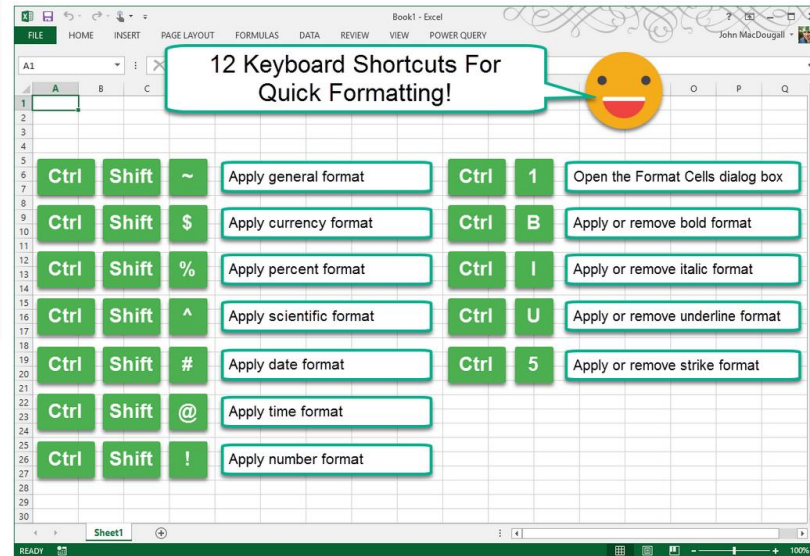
Book1 - Excel
? – □
FILE HOME INSERT PAGE LAYOUT FORMULAS DATA REVIEW VIEW POWER QUERY
John MacDougall
A1

12 Keyboard Shortcuts For Quick Formatting!

A B C O P Q
1 2 3 4 5 6 7 8 9 10 11 12 13 14 15 16 17 18 19 20 21 22 23 24 25 26 27 28 29 30

Ctrl Shift ~ Apply general format
Ctrl Shift $ Apply currency format
Ctrl Shift % Apply percent format
Ctrl Shift ^ Apply scientific format
Ctrl Shift # Apply date format
Ctrl Shift @ Apply time format
Ctrl Shift ! Apply number format

Ctrl 1 Open the Format Cells dialog box
Ctrl B Apply or remove bold format
Ctrl I Apply or remove italic format
Ctrl U Apply or remove underline format
Ctrl 5 Apply or remove strike format

Sheet1
READY
100%